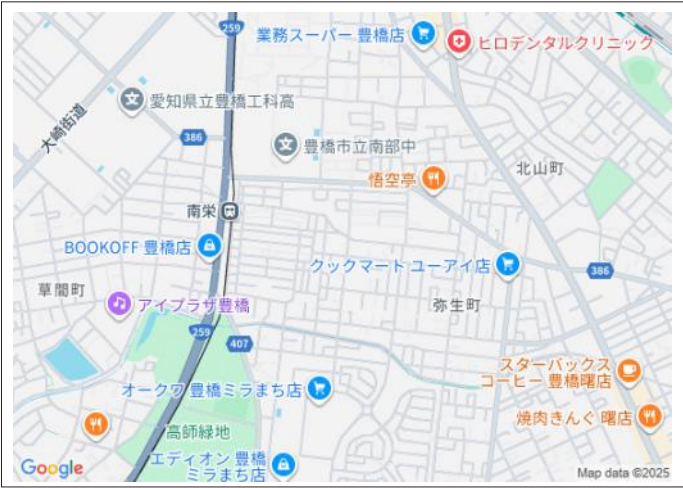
259
業務スーパー 豊橋店
ヒロデンタルクリニック
大崎街道
愛知県立豊橋工科高
386
豊橋市立南部中
北山町
悟空亭
南栄
BOOKOFF 豊橋店
クックマート ユーアイ店
386
草間町
アイプラザ豊橋
弥生町
259
407
スターバックス コーヒー 豊橋曙店
オークワ 豊橋ミラまち店
焼肉きんぐ 曙店
高師緑地
エディオン 豊橋 ミラまち店
Google
Map data ©2025